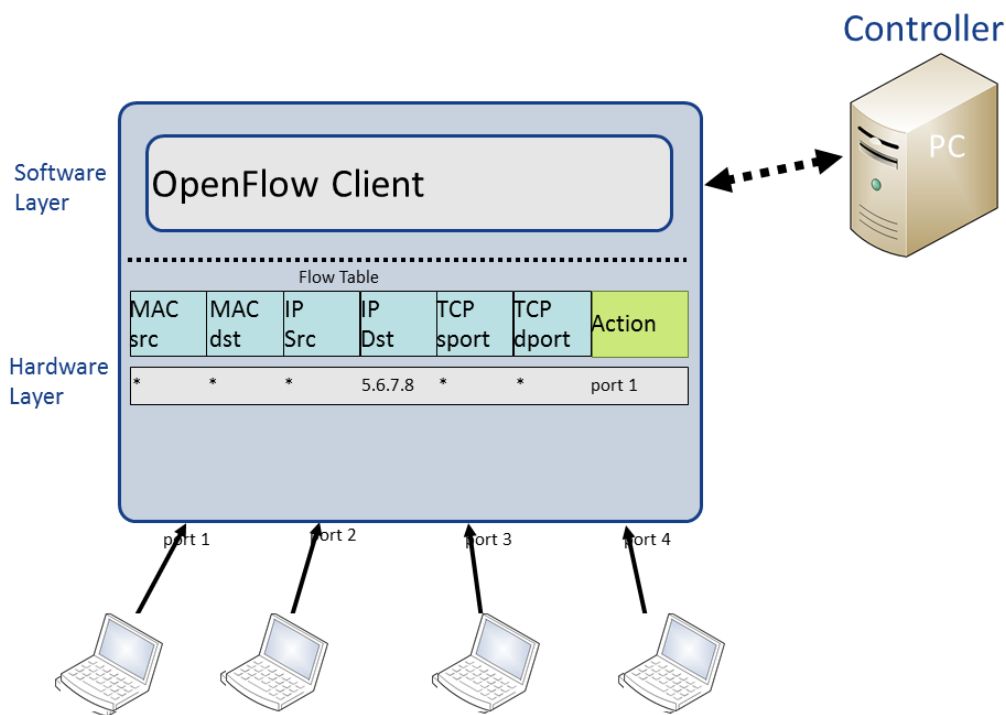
Controller

PC

Software Layer

OpenFlow Client

Flow Table

| MAC src | MAC dst | IP Src | IP Dst | TCP sport | TCP dport | Action |
|---|---|---|---|---|---|---|
| * | * | * | 5.6.7.8 | * | * | port 1 |

Hardware Layer

port 1

port 2

port 3

port 4